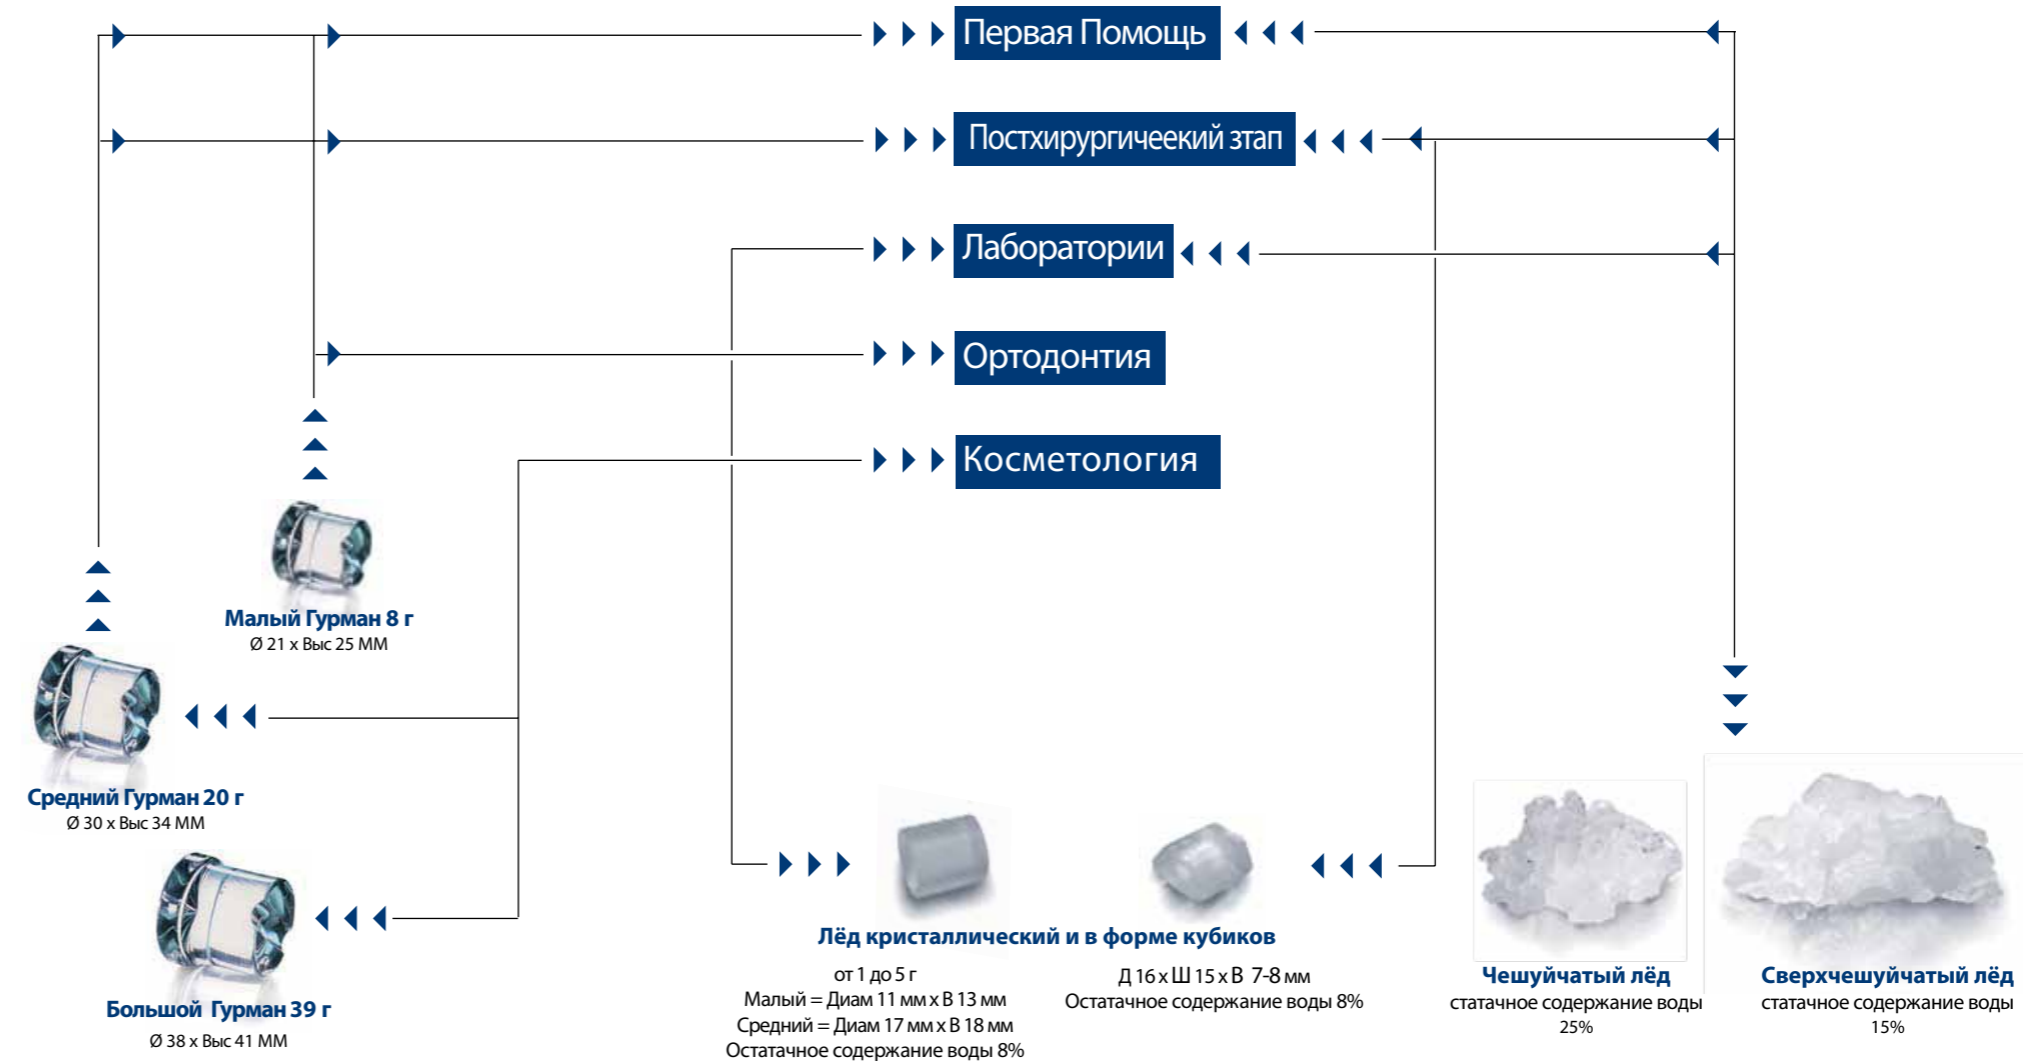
Первая Помощь

Постхирургичеекий этап

Лаборатории

Ортодонтия

Косметология

Малый Гурман 8 г
Ø 21 x Выс 25 ММ

Средний Гурман 20 г
Ø 30 x Выс 34 ММ

Большой Гурман 39 г
Ø 38 x Выс 41 ММ

Лёд кристаллический и в форме кубиков

от 1 до 5 г
Малый = Диам 11 мм x В 13 мм
Средний = Диам 17 мм x В 18 мм
Остаточное содержание воды 8%

Д 16 x Ш 15 x В 7-8 мм
Остаточное содержание воды 8%

Чешуйчатый лёд
статочное содержание воды 25%

Сверхчешуйчатый лёд
статочное содержание воды 15%